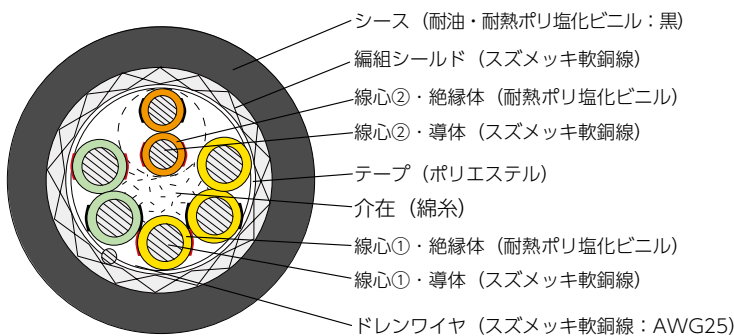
シース（耐油・耐熱ポリ塩化ビニル：黒）
編組シールド（スズメッキ軟銅線）
線心②・絶縁体（耐熱ポリ塩化ビニル）
線心②・導体（スズメッキ軟銅線）
テープ（ポリエステル）
介在（綿糸）
線心①・絶縁体（耐熱ポリ塩化ビニル）
線心①・導体（スズメッキ軟銅線）
ドレンワイヤ（スズメッキ軟銅線：AWG25）